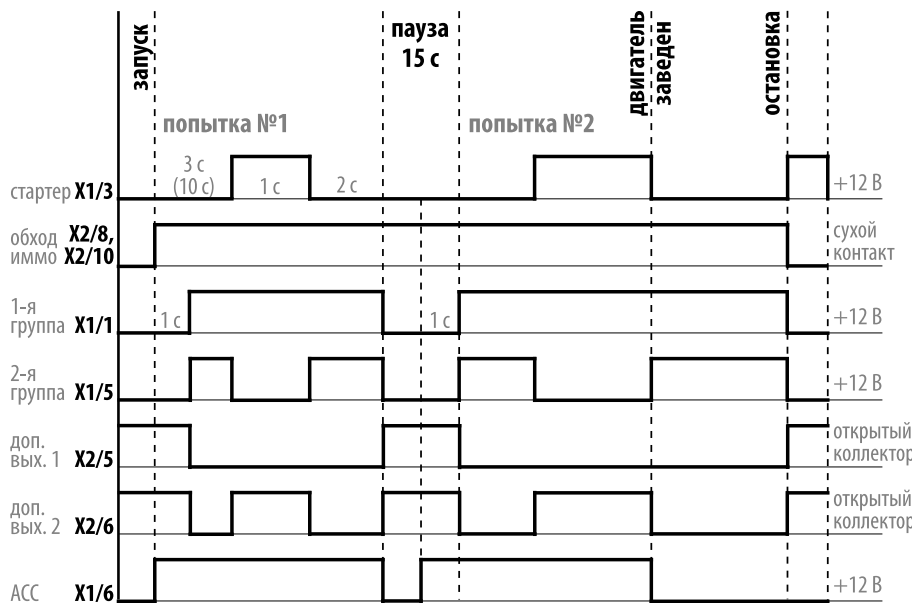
запуск

пауза
15 с

двигатель
заведен

остановка

попытка №1

попытка №2

3 с
(10 с)

1 с

2 с

стартер X1/3

+12 В

обход X2/8,
иммо X2/10

сухой
контакт

1-я
группа X1/1

1 с

1 с

+12 В

2-я
группа X1/5

+12 В

доп.
вых. 1 X2/5

открытый
коллектор

доп.
вых. 2 X2/6

открытый
коллектор

ACC X1/6

+12 В